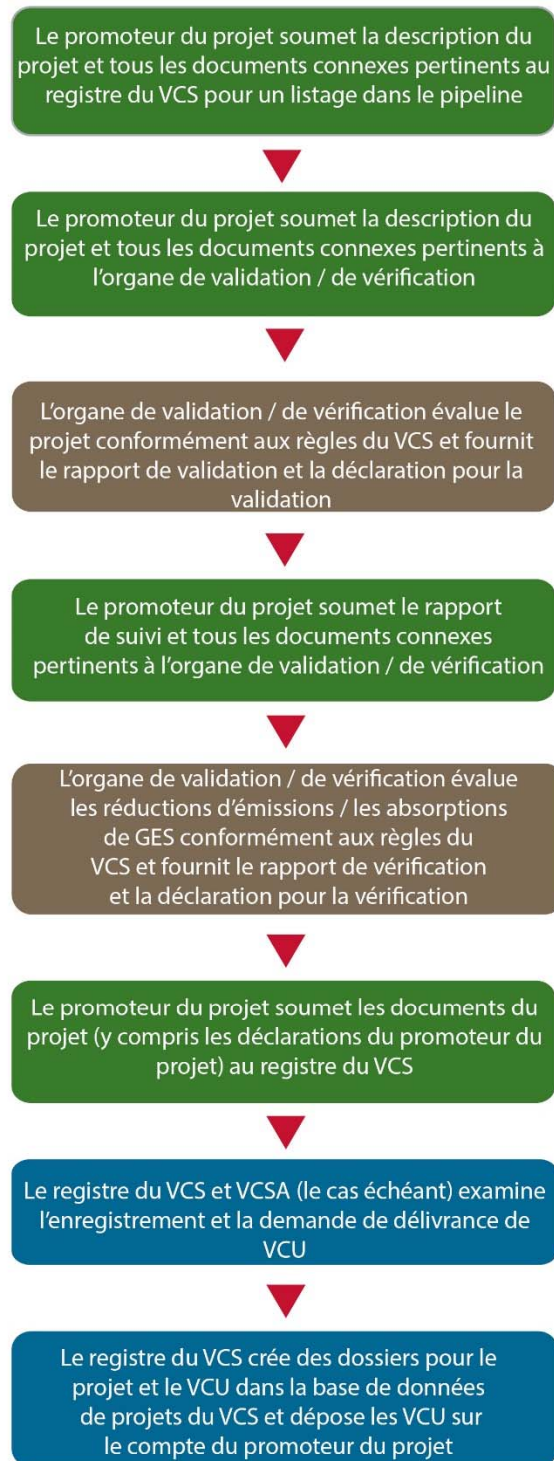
Le promoteur du projet soumet la description du projet et tous les documents connexes pertinents au registre du VCS pour un listage dans le pipeline

Le promoteur du projet soumet la description du projet et tous les documents connexes pertinents à l'organe de validation / de vérification

L'organe de validation / de vérification évalue le projet conformément aux règles du VCS et fournit le rapport de validation et la déclaration pour la validation

Le promoteur du projet soumet le rapport de suivi et tous les documents connexes pertinents à l'organe de validation / de vérification

L'organe de validation / de vérification évalue les réductions d'émissions / les absorptions de GES conformément aux règles du VCS et fournit le rapport de vérification et la déclaration pour la vérification

Le promoteur du projet soumet les documents du projet (y compris les déclarations du promoteur du projet) au registre du VCS

Le registre du VCS et VCSA (le cas échéant) examine l'enregistrement et la demande de délivrance de VCU

Le registre du VCS crée des dossiers pour le projet et le VCU dans la base de données de projets du VCS et dépose les VCU sur le compte du promoteur du projet